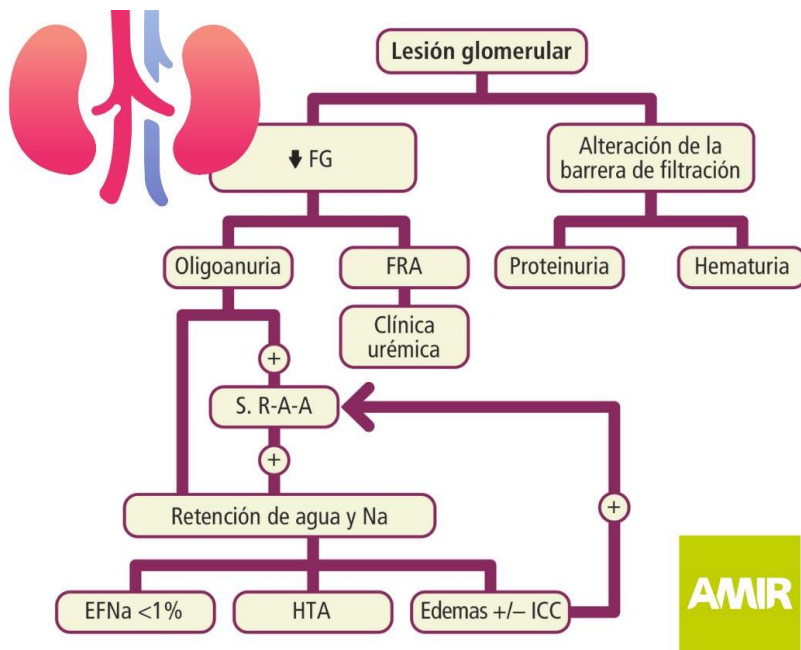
Lesión glomerular

$\downarrow$ FG

Alteración de la barrera de filtración

Oligoanuria

FRA

Proteinuria

Hematuria

Clínica urémica

+

S. R-A-A

+

+

Retención de agua y Na

EFNa <1%

HTA

Edemas +/– ICC

AMIR